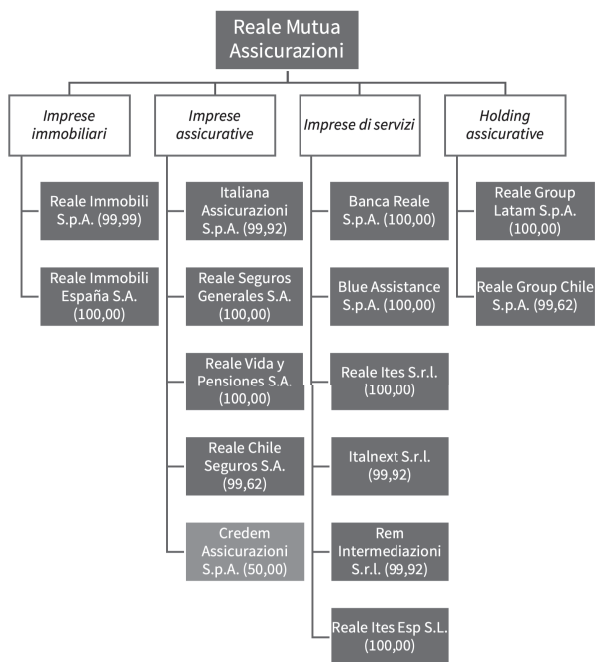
Reale Mutua Assicurazioni

Imprese immobiliari

Reale Immobili S.p.A. (99,99)

Reale Immobili España S.A. (100,00)

Imprese assicurative

Italiana Assicurazioni S.p.A. (99,92)

Reale Seguros Generales S.A. (100,00)

Reale Vida y Pensiones S.A. (100,00)

Reale Chile Seguros S.A. (99,62)

Credem Assicurazioni S.p.A. (50,00)

Imprese di servizi

Banca Reale S.p.A. (100,00)

Blue Assistance S.p.A. (100,00)

Reale Ites S.r.l. (100,00)

Italnext S.r.l. (99,92)

Rem Intermediazioni S.r.l. (99,92)

Reale Ites Esp S.L. (100,00)

Holding assicurative

Reale Group Latam S.p.A. (100,00)

Reale Group Chile S.p.A. (99,62)